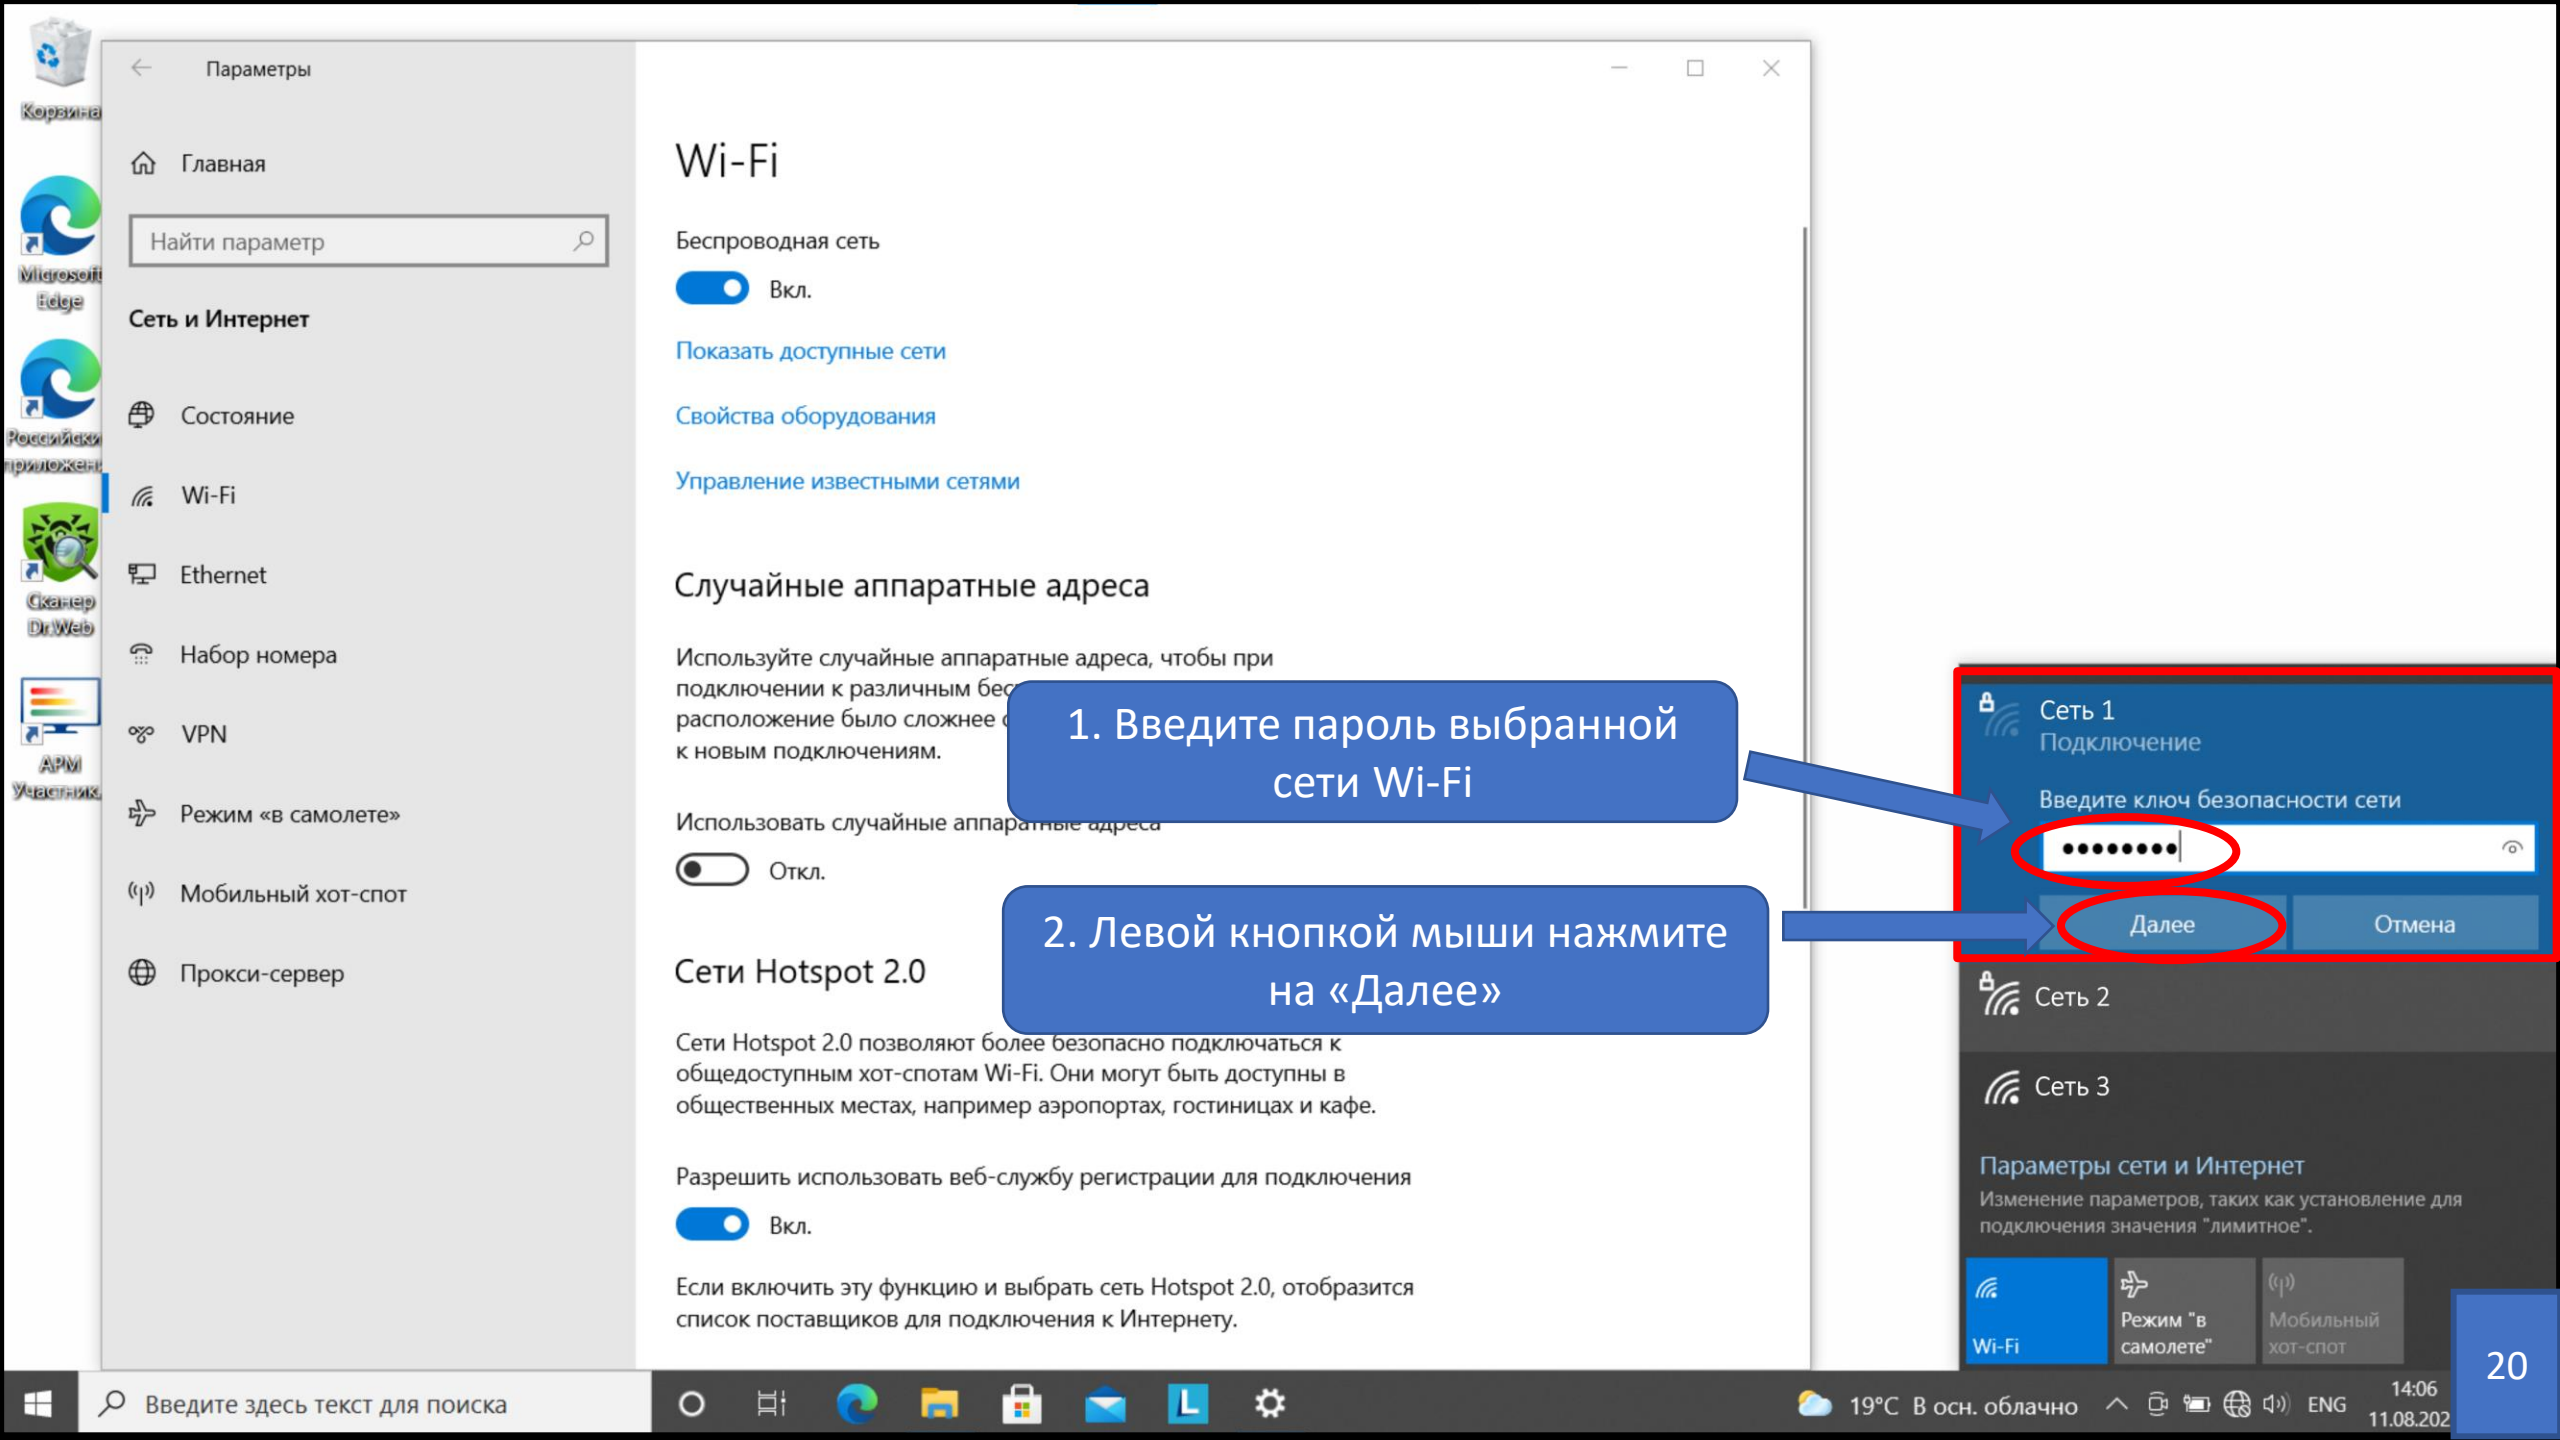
Корзина

Microsoft Edge

Российские приложени

Сканер Dr.Web

АРМ Участник

Параметры

Главная

Найти параметр

Сеть и Интернет

Состояние

Wi-Fi

Ethernet

Набор номера

VPN

Режим «в самолете»

Мобильный хот-спот

Прокси-сервер

Wi-Fi

Беспроводная сеть

Вкл.

Показать доступные сети

Свойства оборудования

Управление известными сетями

Случайные аппаратные адреса

Используйте случайные аппаратные адреса, чтобы при подключении к различным бес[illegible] расположение было сложнее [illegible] к новым подключениям.

1. Введите пароль выбранной сети Wi-Fi

Использовать случайные аппаратные адреса

Откл.

2. Левой кнопкой мыши нажмите на «Далее»

Сети Hotspot 2.0

Сети Hotspot 2.0 позволяют более безопасно подключаться к общедоступным хот-спотам Wi-Fi. Они могут быть доступны в общественных местах, например аэропортах, гостиницах и кафе.

Разрешить использовать веб-службу регистрации для подключения

Вкл.

Если включить эту функцию и выбрать сеть Hotspot 2.0, отобразится список поставщиков для подключения к Интернету.

Сеть 1
Подключение

Введите ключ безопасности сети

••••••••

Далее

Отмена

Сеть 2

Сеть 3

Параметры сети и Интернет

Изменение параметров, таких как установление для подключения значения "лимитное".

Wi-Fi

Режим "в самолете"

Мобильный хот-спот

20

Введите здесь текст для поиска

19°C В осн. облачно

ENG

14:06
11.08.202